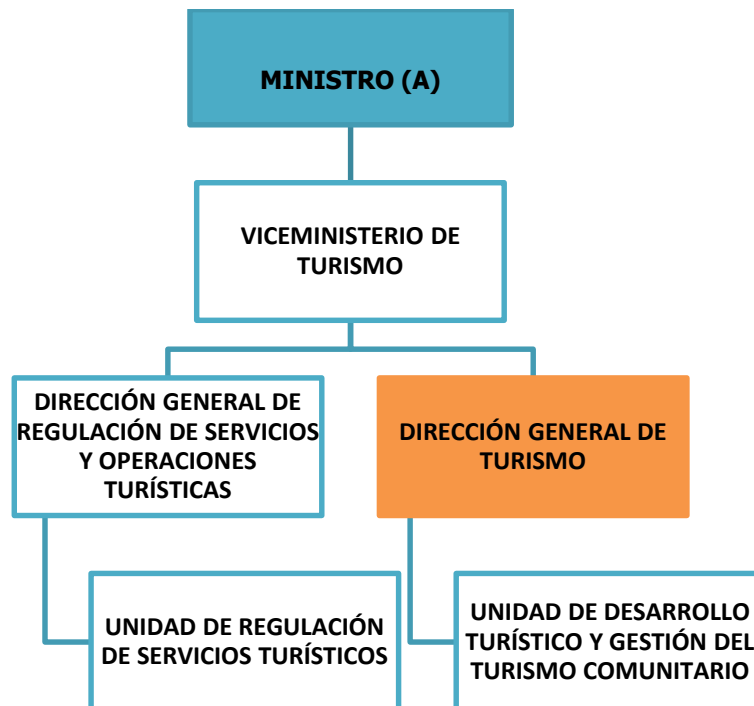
MINISTRO (A)

VICEMINISTERIO DE TURISMO

DIRECCIÓN GENERAL DE REGULACIÓN DE SERVICIOS Y OPERACIONES TURÍSTICAS

DIRECCIÓN GENERAL DE TURISMO

UNIDAD DE REGULACIÓN DE SERVICIOS TURÍSTICOS

UNIDAD DE DESARROLLO TURÍSTICO Y GESTIÓN DEL TURISMO COMUNITARIO